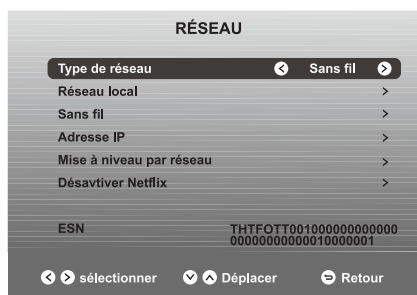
RÉSEAU

Type de réseau < Sans fil >
Réseau local >
Sans fil >
Adresse IP >
Mise à niveau par réseau >
Désavtiver Netflix >

ESN THTFOTT001000000000000 00000000000010000001

< > sélectionner ∨ ∧ Déplacer Retour